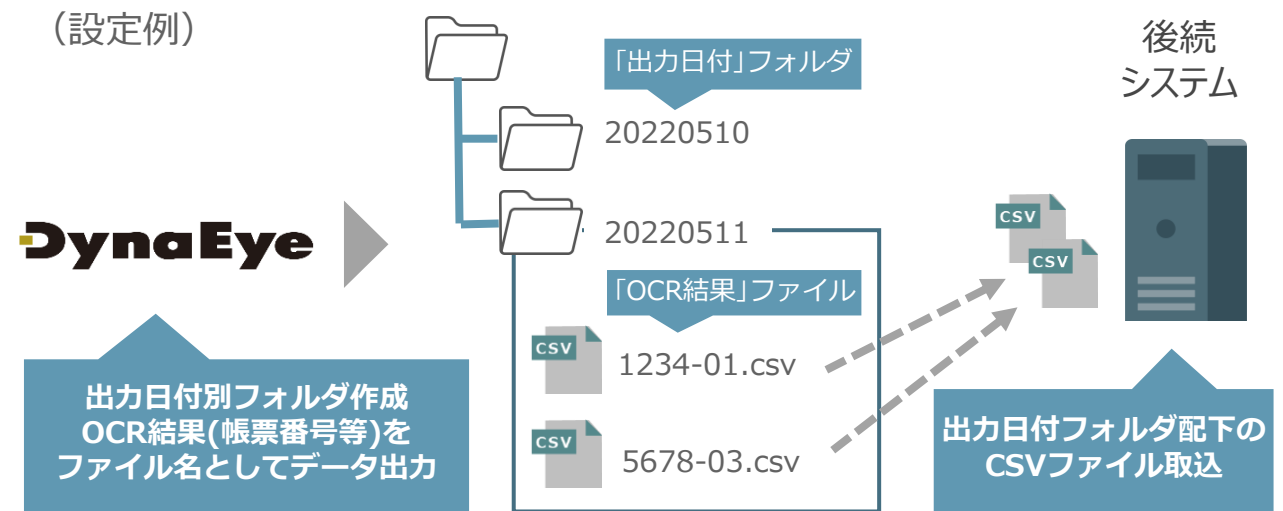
（設定例）

「出力日付」フォルダ

20220510

20220511

「OCR結果」ファイル

CSV
1234-01.csv

CSV
5678-03.csv

後続
システム

CSV

CSV

DynaEye

出力日付別フォルダ作成
OCR結果(帳票番号等)を
ファイル名としてデータ出力

出力日付フォルダ配下の
CSVファイル取込